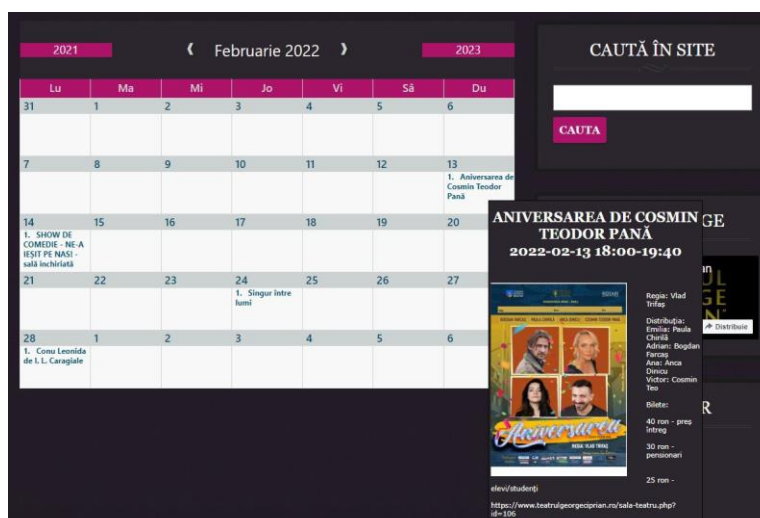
2021 ❮ Februarie 2022 ❯ 2023

| Lu | Ma | Mi | Jo | Vi | Sâ | Du |
|---|---|---|---|---|---|---|
| 31 | 1 | 2 | 3 | 4 | 5 | 6 |
| 7 | 8 | 9 | 10 | 11 | 12 | 13 1. Aniversarea de Cosmin Teodor Pană |
| 14 1. SHOW DE COMEDIE - NE-A IEȘIT PE NAS! - sală închiriată | 15 | 16 | 17 | 18 | 19 | 20 |
| 21 | 22 | 23 | 24 1. Singur între lumi | 25 | 26 | 27 |
| 28 1. Conu Leonida de I. L. Caragiale | 1 | 2 | 3 | 4 | 5 | 6 |

CAUTĂ ÎN SITE

CAUTA

ANIVERSAREA DE COSMIN TEODOR PANĂ
2022-02-13 18:00-19:40

Aniversarea

Regia: Vlad Trifaș

Distribuția:
Emilia: Paula Chirilă
Adrian: Bogdan Farcaș
Ana: Anca Dinicu
Victor: Cosmin Teo

Bilete:

40 ron - preț întreg

30 ron - pensionari

25 ron - elevi/studenți

https://www.teatrulgeorgeciprian.ro/sala-teatru.php?id=106

GE

Distribuie

R